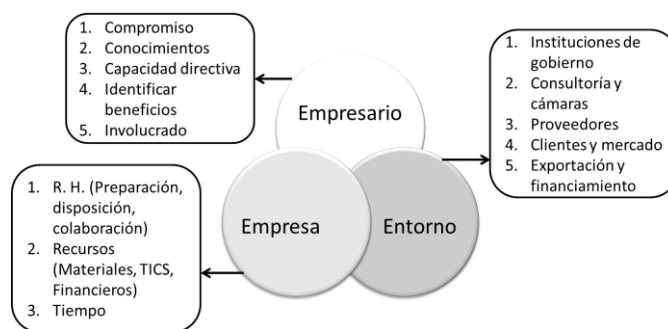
1. Compromiso
2. Conocimientos
3. Capacidad directiva
4. Identificar beneficios
5. Involucrado

Empresario

1. Instituciones de gobierno
2. Consultoría y cámaras
3. Proveedores
4. Clientes y mercado
5. Exportación y financiamiento

1. R. H. (Preparación, disposición, colaboración)
2. Recursos (Materiales, TICS, Financieros)
3. Tiempo

Empresa

Entorno